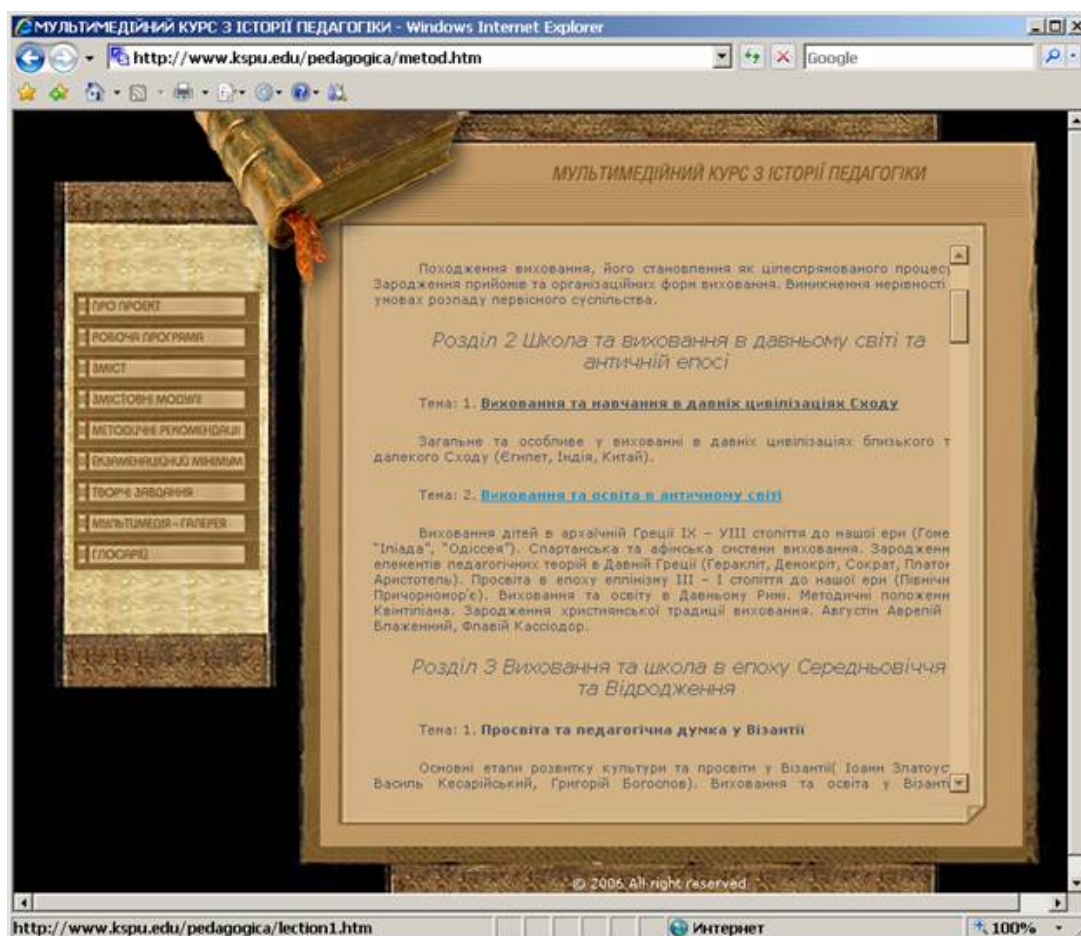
МУЛЬТИМЕДІЙНИЙ КУРС З ІСТОРІЇ ПЕДАГОГІКИ - Windows Internet Explorer

http://www.kspu.edu/pedagogica/metod.htm

Google

МУЛЬТИМЕДІЙНИЙ КУРС З ІСТОРІЇ ПЕДАГОГІКИ

ПРО ПРОЕКТ
РОБОЧА ПРОГРАМА
ЗМІСТ
ЗМІСТОВІ МОДУЛІ
МЕТОДИЧНІ РЕКОМЕНДАЦІЇ
ЕКЗАМЕНАЦІЙНИЙ МІНІМУМ
ТВОРЧІ ЗАВДАННЯ
МУЛЬТИМЕДІЯ - ГАЛЕРЕЯ
ГЛОСАРІЙ

Походження виховання, його становлення як цілеспрямованого процес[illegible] Зародження прийомів та організаційних форм виховання. Виникнення нерівності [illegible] умовах розпаду первісного суспільства.

Розділ 2 Школа та виховання в давньому світі та античній епосі

Тема: 1. Виховання та навчання в давніх цивілізаціях Сходу

Загальне та особливе у вихованні в давніх цивілізаціях близького т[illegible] далекого Сходу (Єгипет, Індія, Китай).

Тема: 2. Виховання та освіта в античному світі

Виховання дітей в архаїчній Греції IX – VIII століття до нашої ери (Гоме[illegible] "Іліада", "Одіссея"). Спартанська та афінська системи виховання. Зародженн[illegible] елементів педагогічних теорій в Давній Греції (Геракліт, Демокріт, Сократ, Плато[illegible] Аристотель). Просвіта в епоху еллінізму III – I століття до нашої ери (Північн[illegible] Причорномор'є). Виховання та освіту в Давньому Римі. Методичні положенн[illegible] Квінтіліана. Зародження християнської традиції виховання. Августин Аврелій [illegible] Блаженний, Флавій Кассіодор.

Розділ 3 Виховання та школа в епоху Середньовіччя та Відродження

Тема: 1. Просвіта та педагогічна думка у Візантії

Основні етапи розвитку культури та просвіти у Візантії( Іоанн Златоус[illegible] Василь Кесарійський, Григорій Богослов). Виховання та освіта у Візант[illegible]

© 2006 All right reserved

http://www.kspu.edu/pedagogica/lection1.htm

Интернет

100%